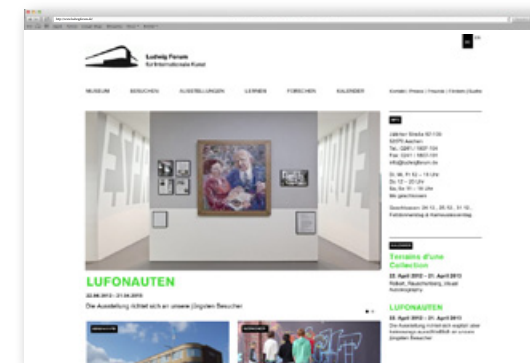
Ludwig Forum
für Internationale Kunst

MUSEUM BESUCHEN AUSSTELLUNGEN LERNEN FORSCHEN KALENDER

Kontakt | Presse | Freunde | Partner | Suche

LUFONAUTEN

22.06.2012 – 21.04.2013

Die Ausstellung richtet sich an unsere jüngsten Besucher

Jülicher Straße 97-109
52070 Aachen
Tel.: 0241 / 1807-104
Fax: 0241 / 1807-101
info@ludwigforum.de

Di, Mi, Fr 12 – 18 Uhr
Do 12 – 20 Uhr
Sa, So 11 – 18 Uhr
Mo geschlossen

Terrains d'une Collection

22. April 2012 – 21. April 2013
Robert Rauschenberg, visual autobiography

LUFONAUTEN

22. April 2012 – 21. April 2013
Die Ausstellung richtet sich explizit über Kinder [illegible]